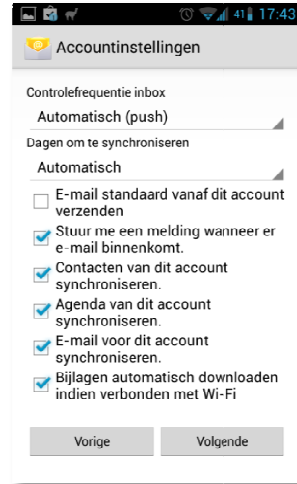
41 17:43

Accountinstellingen

Controlefrequentie inbox

Automatisch (push)

Dagen om te synchroniseren

Automatisch

E-mail standaard vanaf dit account verzenden

Stuur me een melding wanneer er e-mail binnenkomt.

Contacten van dit account synchroniseren.

Agenda van dit account synchroniseren.

E-mail voor dit account synchroniseren.

Bijlagen automatisch downloaden indien verbonden met Wi-Fi

Vorige

Volgende